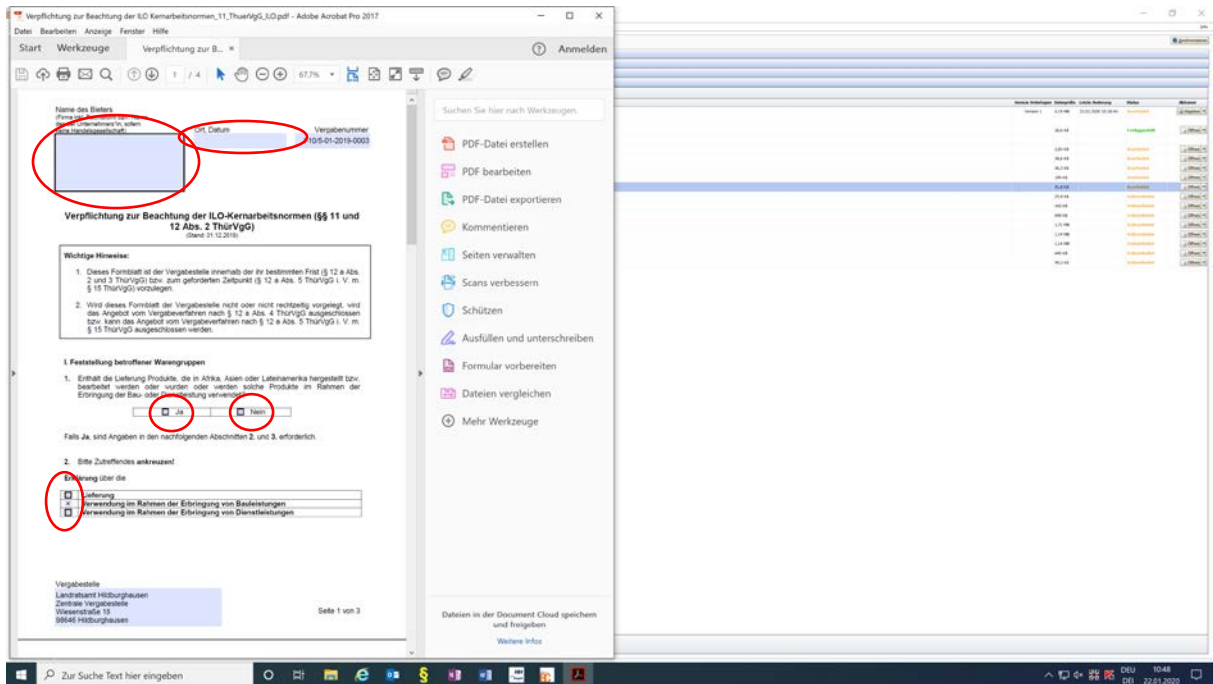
Verpflichtung zur Beachtung der ILO Kernarbeitsnormen_11_ThuerVgG_ILO.pdf - Adobe Acrobat Pro 2017

Datei Bearbeiten Anzeige Fenster Hilfe

Start Werkzeuge Verpflichtung zur B... ×

Anmelden

1 / 4 67,7%

Name des Bieters
(Firma bzw. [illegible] Unternehmer*in, sofern keine Handelsgesellschaft)

Ort, Datum

Vergabenummer
10/5-01-2019-0003

Verpflichtung zur Beachtung der ILO-Kernarbeitsnormen (§§ 11 und 12 Abs. 2 ThürVgG)
(Stand: 01.12.2019)

Wichtige Hinweise:

1. Dieses Formblatt ist der Vergabestelle innerhalb der ihr bestimmten Frist (§ 12 a Abs. 2 und 3 ThürVgG) bzw. zum geforderten Zeitpunkt (§ 12 a Abs. 5 ThürVgG i. V. m. § 15 ThürVgG) vorzulegen.

2. Wird dieses Formblatt der Vergabestelle nicht oder nicht rechtzeitig vorgelegt, wird das Angebot vom Vergabeverfahren nach § 12 a Abs. 4 ThürVgG ausgeschlossen bzw. kann das Angebot vom Vergabeverfahren nach § 12 a Abs. 5 ThürVgG i. V. m. § 15 ThürVgG ausgeschlossen werden.

I. Feststellung betroffener Warengruppen

1. Enthält die Lieferung Produkte, die in Afrika, Asien oder Lateinamerika hergestellt bzw. bearbeitet werden oder wurden oder werden solche Produkte im Rahmen der Erbringung der Bau- oder Dienstleistung verwendet?

Ja Nein

Falls Ja, sind Angaben in den nachfolgenden Abschnitten 2. und 3. erforderlich.

2. Bitte Zutreffendes ankreuzen!

Erklärung über die

Lieferung
Verwendung im Rahmen der Erbringung von Bauleistungen
Verwendung im Rahmen der Erbringung von Dienstleistungen

Vergabestelle
Landratsamt Hildburghausen
Zentrale Vergabestelle
Wiesenstraße 18
98646 Hildburghausen

Seite 1 von 3

Suchen Sie hier nach Werkzeugen.

PDF-Datei erstellen
PDF bearbeiten
PDF-Datei exportieren
Kommentieren
Seiten verwalten
Scans verbessern
Schützen
Ausfüllen und unterschreiben
Formular vorbereiten
Dateien vergleichen
Mehr Werkzeuge

Dateien in der Document Cloud speichern und freigeben

Weitere Infos

Zur Suche Text hier eingeben

DEU
DE1
10:48
22.01.2020